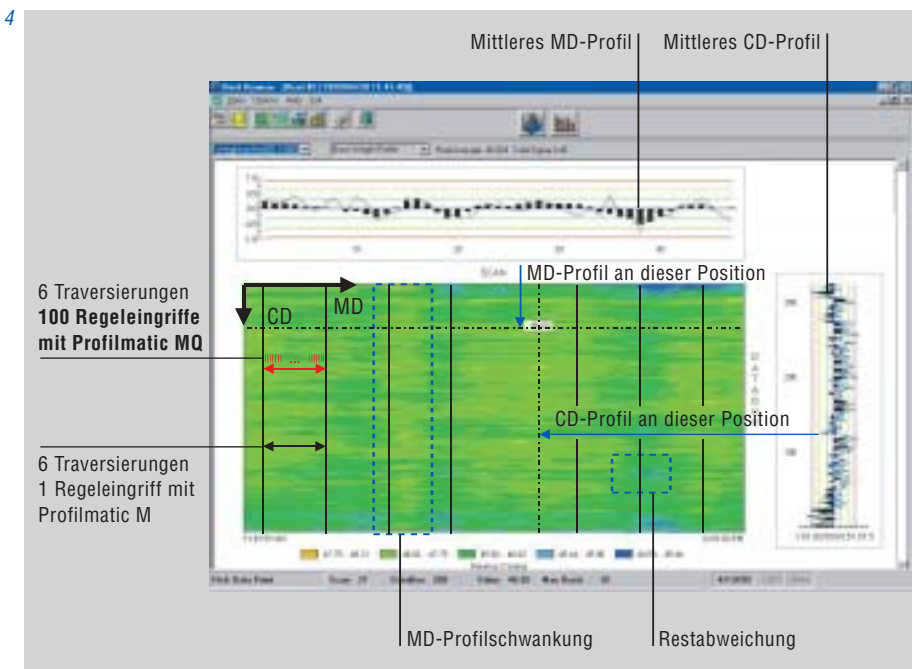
4

Mittleres MD-Profil

Mittleres CD-Profil

MD-Profil an dieser Position

6 Traversierungen
**100 Regeleingriffe mit Profilmatic MQ**

MD

CD

CD-Profil an dieser Position

6 Traversierungen
1 Regeleingriff mit Profilmatic M

MD-Profilschwankung

Restabweichung